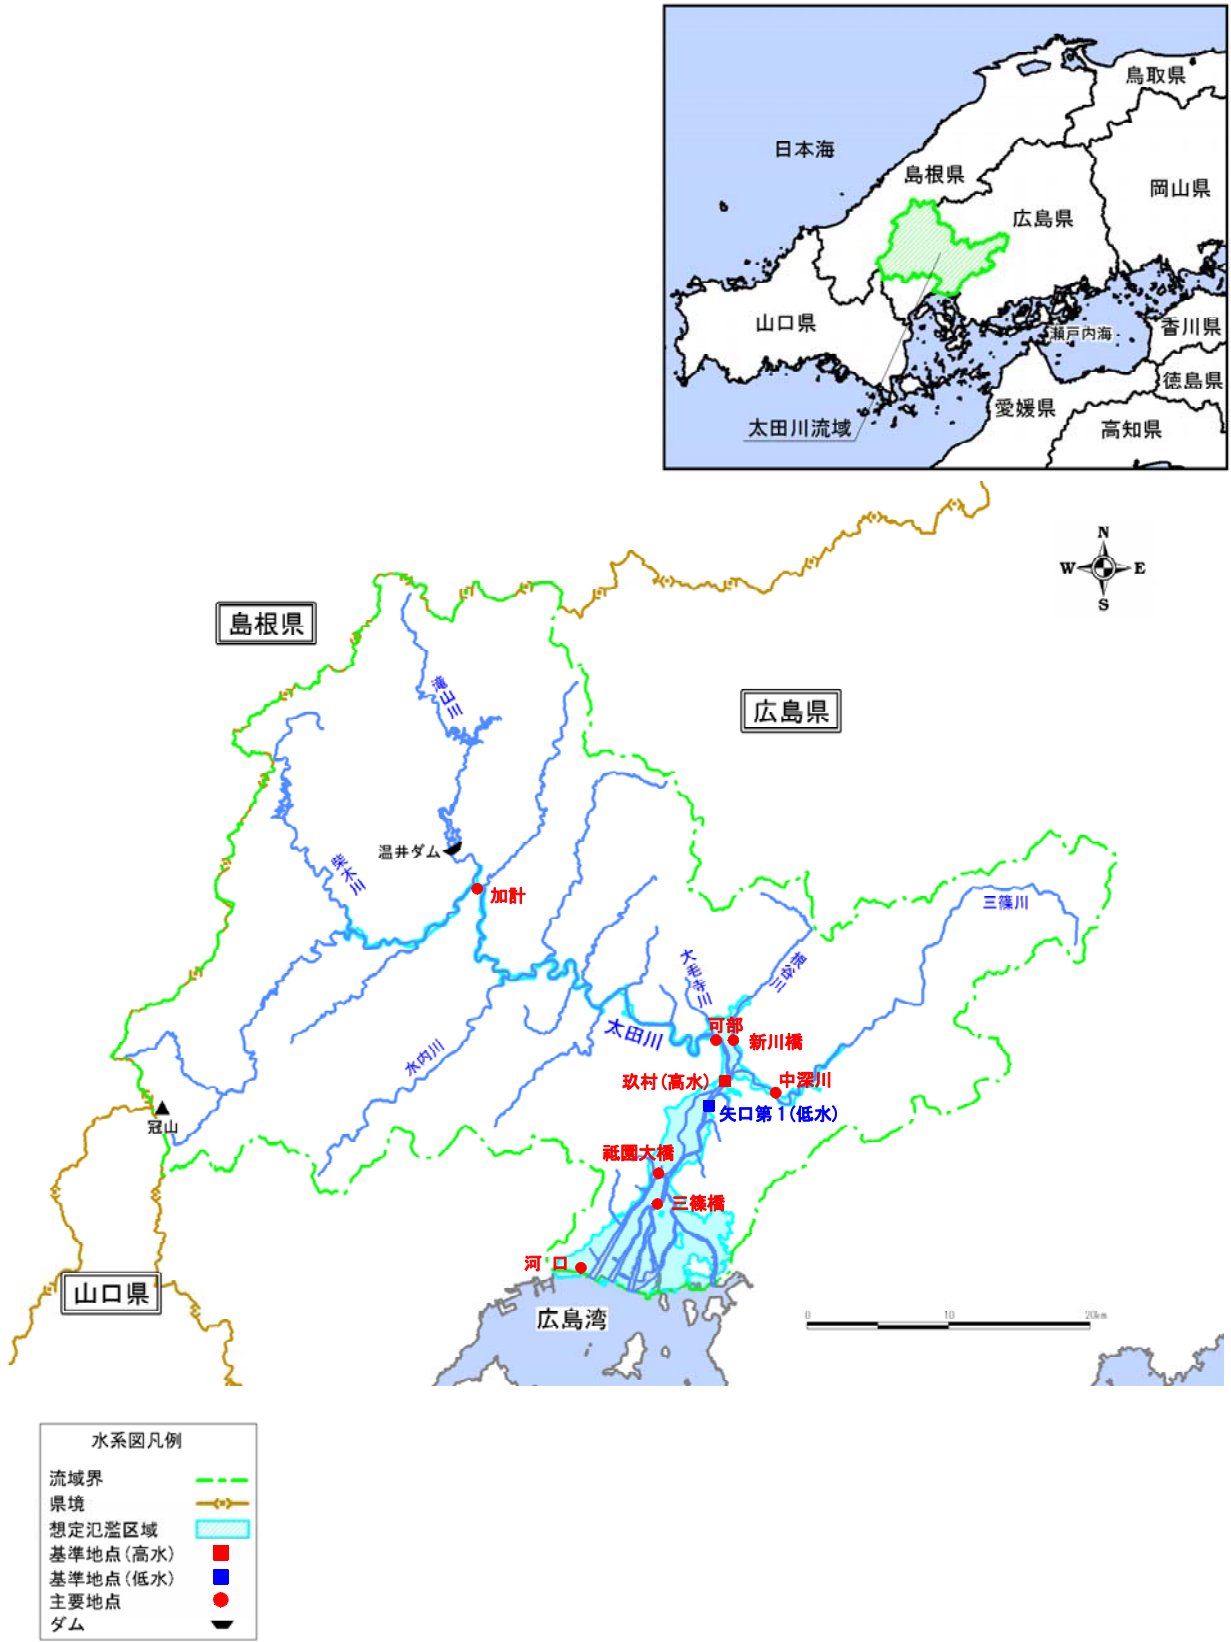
鳥取県
日本海
島根県
岡山県
広島県
山口県
瀬戸内海
香川県
徳島県
愛媛県
太田川流域
高知県

N
W
E
S

島根県
広島県
滝山川
温井ダム
柴木川
加計
三篠川
大毛寺川
根谷川
太田川
可部
新川橋
水内川
玖村（高水）
中深川
矢口第１（低水）
冠山
祇園大橋
三篠橋
河口
山口県
広島湾
0
10
20km

水系図凡例
流域界
県境
想定氾濫区域
基準地点（高水）
基準地点（低水）
主要地点
ダム